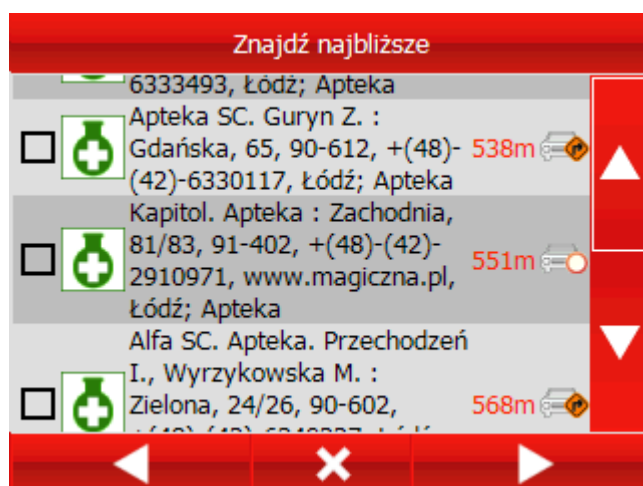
Znajdź najbliższe

6333493, Łódź; Apteka

Apteka SC. Guryn Z. : Gdańska, 65, 90-612, +(48)-(42)-6330117, Łódź; Apteka 538m

Kapitol. Apteka : Zachodnia, 81/83, 91-402, +(48)-(42)-2910971, www.magiczna.pl, Łódź; Apteka 551m

Alfa SC. Apteka. Przechodzeń I., Wyrzykowska M. : Zielona, 24/26, 90-602, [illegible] 568m